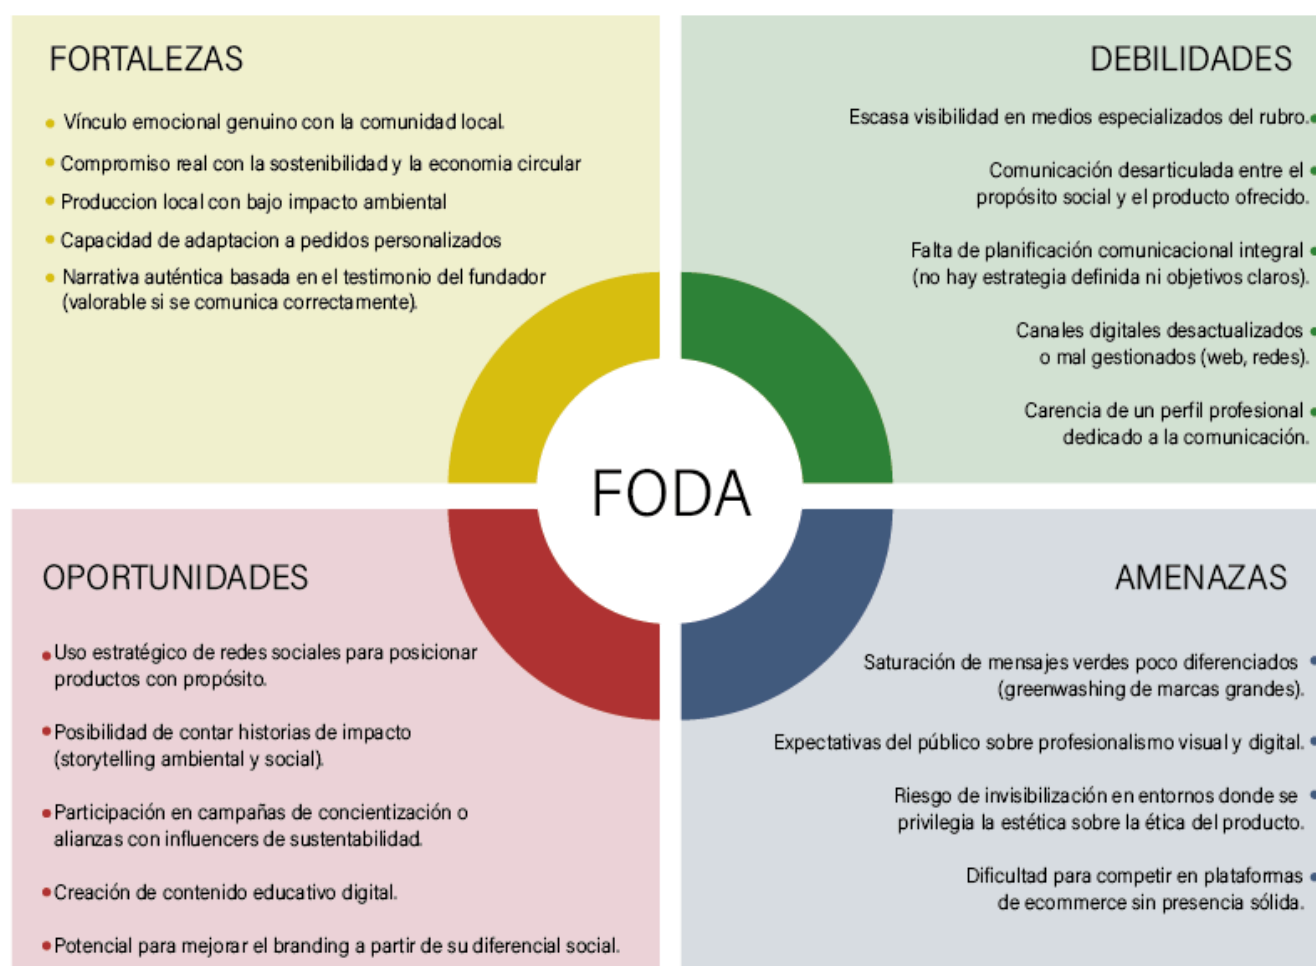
FORTALEZAS

Vínculo emocional genuino con la comunidad local.

Compromiso real con la sostenibilidad y la economia circular

Produccion local con bajo impacto ambiental

Capacidad de adaptacion a pedidos personalizados

Narrativa auténtica basada en el testimonio del fundador (valorable si se comunica correctamente).

DEBILIDADES

Escasa visibilidad en medios especializados del rubro.

Comunicación desarticulada entre el propósito social y el producto ofrecido.

Falta de planificación comunicacional integral (no hay estrategia definida ni objetivos claros).

Canales digitales desactualizados o mal gestionados (web, redes).

Carencia de un perfil profesional dedicado a la comunicación.

FODA

OPORTUNIDADES

Uso estratégico de redes sociales para posicionar productos con propósito.

Posibilidad de contar historias de impacto (storytelling ambiental y social).

Participación en campañas de concientización o alianzas con influencers de sustentabilidad.

Creación de contenido educativo digital.

Potencial para mejorar el branding a partir de su diferencial social.

AMENAZAS

Saturación de mensajes verdes poco diferenciados (greenwashing de marcas grandes).

Expectativas del público sobre profesionalismo visual y digital.

Riesgo de invisibilización en entornos donde se privilegia la estética sobre la ética del producto.

Dificultad para competir en plataformas de ecommerce sin presencia sólida.